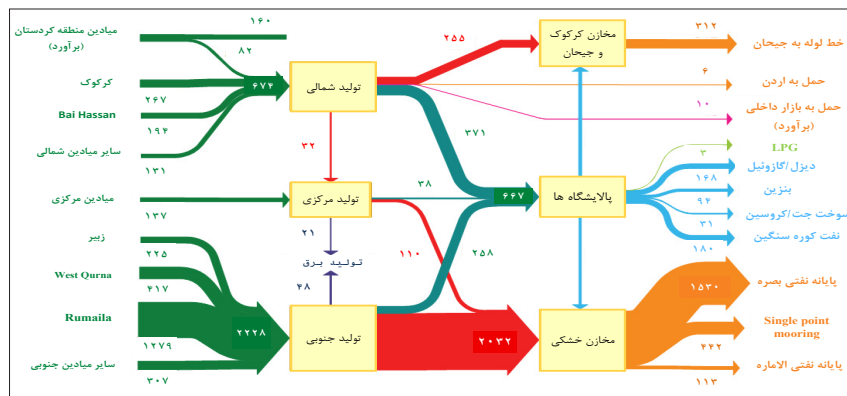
میادین منطقه کردستان (برآورد)

۱۶۰

۸۲

کرکوک

۶۷۲

۲۶۷

Bai Hassan

۱۹۴

سایر میادین شمالی

۱۳۱

تولید شمالی

۲۵۵

مخازن کرکوک و جیحان

۳۱۲

خط لوله به جیحان

۶

حمل به اردن

۱۰

حمل به بازار داخلی (برآورد)

۳۷۱

۳۲

میادین مرکزی

۱۳۷

تولید مرکزی

۳۸

۶۶۷

پالایشگاه ها

LPG

۳

دیزل/گازوئیل

۱۶۸

بنزین

۹۲

سوخت جت/کروسین

۳۱

نفت کوره سنگین

۱۸۰

۲۱

تولید برق

۱۱۰

۲۵۸

زبیر

۲۲۵

West Qurna

۴۱۷

۲۸

Rumaila

۲۲۲۸

۱۲۷۹

سایر میادین جنوبی

۳۰۷

تولید جنوبی

۲۰۳۲

مخازن خشکی

۱۵۳۰

پایانه نفتی بصره

Single point mooring

۴۲۲

پایانه نفتی الاماره

۱۱۳